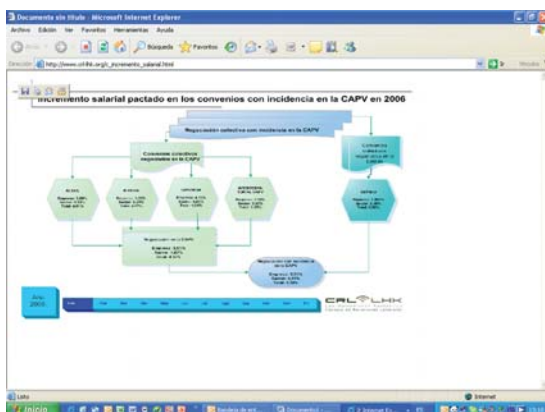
Documento sin título - Microsoft Internet Explorer

Archivo Edición Ver Favoritos Herramientas Ayuda

Búsqueda Favoritos

Dirección http://www.crl-lhk.org/c_incremento_salarial.html

Incremento salarial pactado en los convenios con incidencia en la CAPV en 2006

Negociación colectiva con incidencia en la CAPV

Convenios colectivos negociados en la CAPV

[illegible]

Año 2006

CRL LHK

Consejo de Relaciones Laborales

Listo

Internet

Inicio